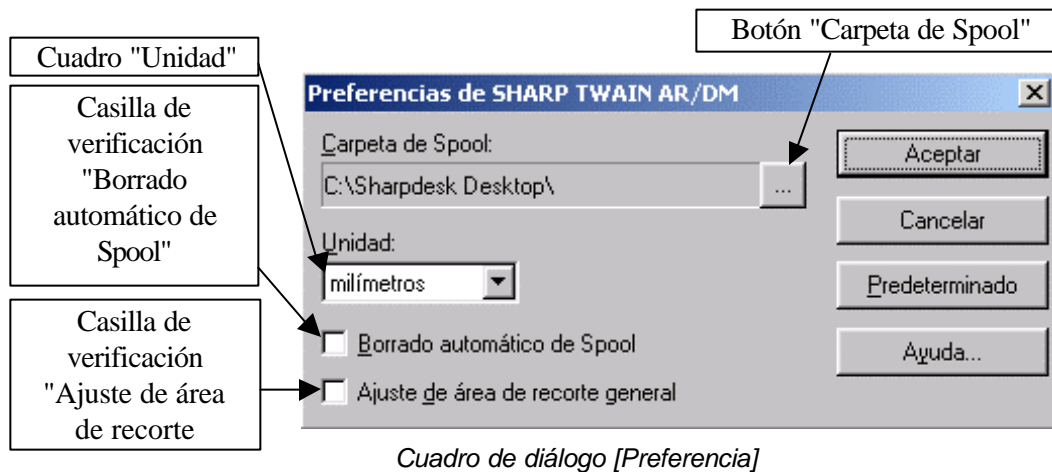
Botón "Carpeta de Spool"

Cuadro "Unidad"

Casilla de verificación "Borrado automático de Spool"

Casilla de verificación "Ajuste de área de recorte

Preferencias de SHARP TWAIN AR/DM

Carpeta de Spool:

C:\Sharpdesk Desktop\

...

Unidad:

milímetros

Borrado automático de Spool

Ajuste de área de recorte general

Aceptar

Cancelar

Predeterminado

Ayuda...

Cuadro de diálogo [Preferencia]